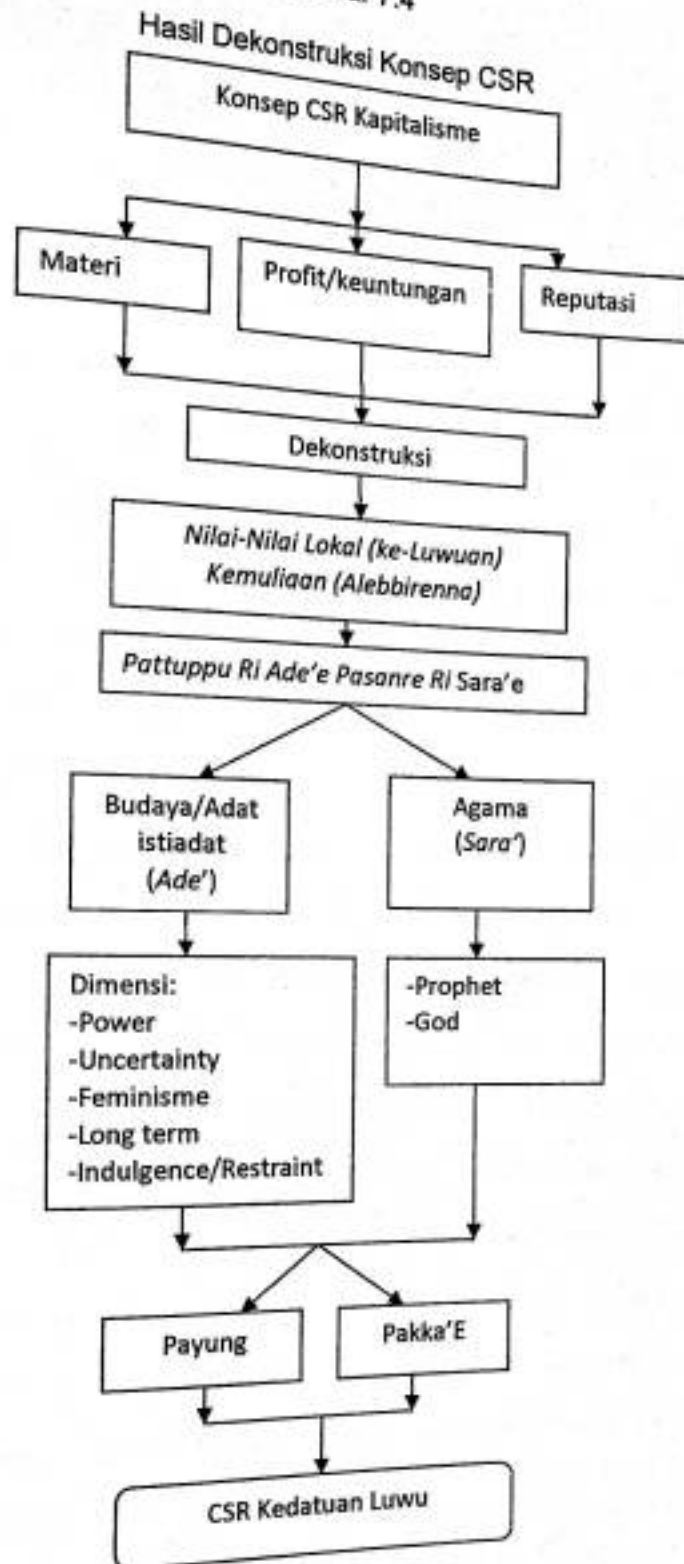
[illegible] 7.4
Hasil Dekonstruksi Konsep CSR

Konsep CSR Kapitalisme

Materi

Profit/keuntungan

Reputasi

Dekonstruksi

Nilai-Nilai Lokal (ke-Luwuan)
Kemuliaan (Alebbirenna)

Pattuppu Ri Ade'e Pasanre Ri Sara'e

Budaya/Adat istiadat (Ade')

Agama (Sara')

Dimensi:
-Power
-Uncertainty
-Feminisme
-Long term
-Indulgence/Restraint

-Prophet
-God

Payung

Pakka'E

CSR Kedatuan Luwu